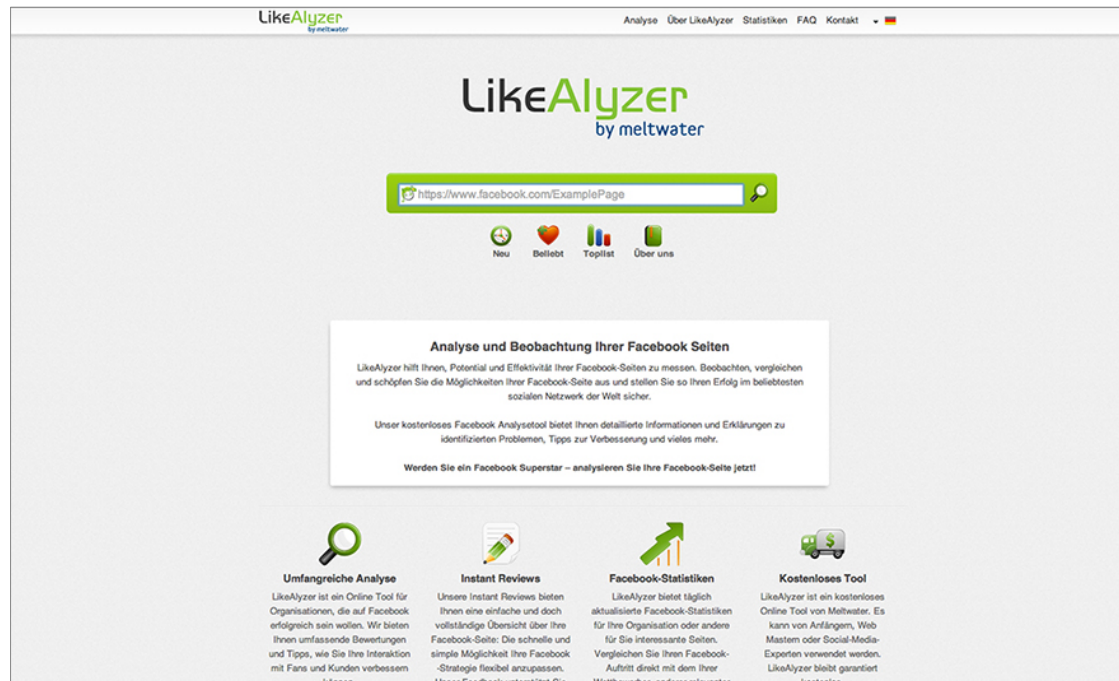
LikeAlyzer
by meltwater

Analyse Über LikeAlyzer Statistiken FAQ Kontakt

LikeAlyzer
by meltwater

https://www.facebook.com/ExamplePage

Neu Beliebt Topliste Über uns

Analyse und Beobachtung Ihrer Facebook Seiten

LikeAlyzer hilft Ihnen, Potential und Effektivität Ihrer Facebook-Seiten zu messen. Beobachten, vergleichen und schöpfen Sie die Möglichkeiten Ihrer Facebook-Seite aus und stellen Sie so Ihren Erfolg im beliebtesten sozialen Netzwerk der Welt sicher.

Unser kostenloses Facebook Analysetool bietet Ihnen detaillierte Informationen und Erklärungen zu identifizierten Problemen, Tipps zur Verbesserung und vieles mehr.

Werden Sie ein Facebook Superstar – analysieren Sie Ihre Facebook-Seite jetzt!

Umfangreiche Analyse

LikeAlyzer ist ein Online Tool für Organisationen, die auf Facebook erfolgreich sein wollen. Wir bieten Ihnen umfassende Bewertungen und Tipps, wie Sie Ihre Interaktion mit Fans und Kunden verbessern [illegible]

Instant Reviews

Unsere Instant Reviews bieten Ihnen eine einfache und doch vollständige Übersicht über Ihre Facebook-Seite: Die schnelle und simple Möglichkeit Ihre Facebook -Strategie flexibel anzupassen. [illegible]

Facebook-Statistiken

LikeAlyzer bietet täglich aktualisierte Facebook-Statistiken für Ihre Organisation oder andere für Sie interessante Seiten. Vergleichen Sie Ihren Facebook-Auftritt direkt mit dem Ihrer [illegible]

Kostenloses Tool

LikeAlyzer ist ein kostenloses Online Tool von Meltwater. Es kann von Anfängern, Web Mastern oder Social-Media-Experten verwendet werden. LikeAlyzer bleibt garantiert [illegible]